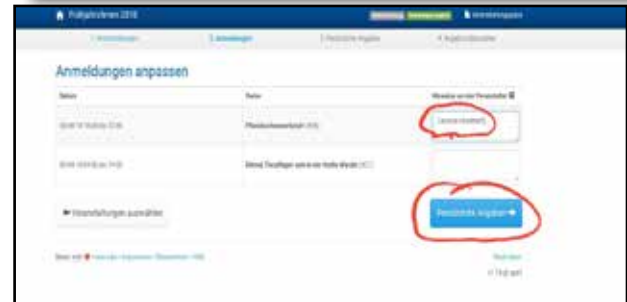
Frühjahrskurse 2018

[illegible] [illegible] Anmeldung anpassen

1. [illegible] 2. Anmeldungen 3. Persönliche Angaben 4. Angaben überprüfen

Anmeldungen anpassen

| Datum | Kurs | Menüwahl an den Tischen |
|---|---|---|
| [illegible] | Pflanzkurs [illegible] | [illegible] |
| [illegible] | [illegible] | |

Veranstaltungen auswählen

Persönliche Angaben

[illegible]

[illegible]